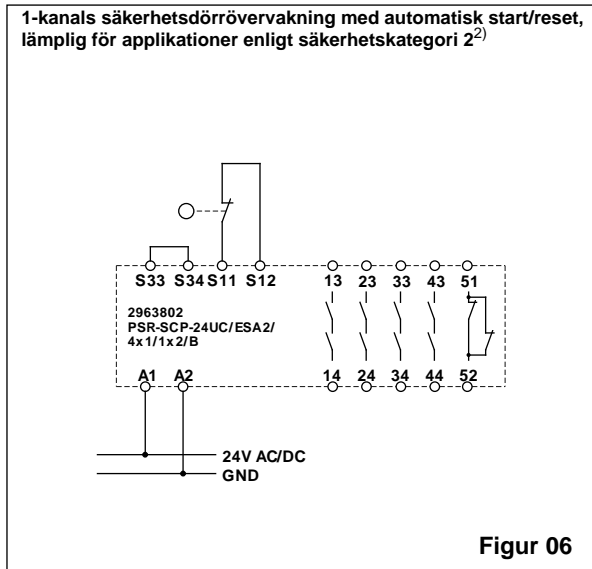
1-kanals säkerhetsdörrövervakning med automatisk start/reset, lämplig för applikationer enligt säkerhetskategori 2$^{2)}$

S33 S34 S11 S12

13 23 33 43 51

2963802
PSR-SCP-24UC/ESA2/
4x1/1x2/B

A1 A2

14 24 34 44 52

24V AC/DC
GND

Figur 06